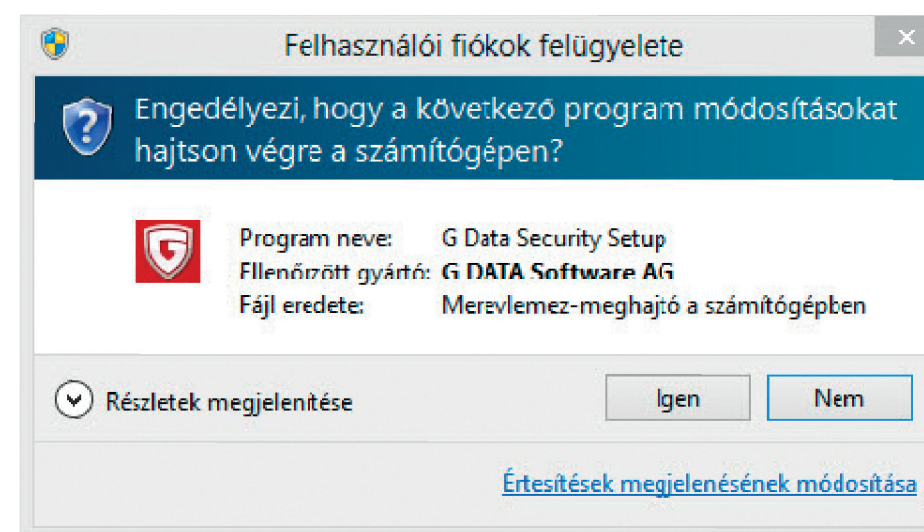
Felhasználói fiókok felügyelete

Engedélyezi, hogy a következő program módosításokat hajtson végre a számítógépen?

Program neve: G Data Security Setup
Ellenőrzött gyártó: G DATA Software AG
Fájl eredete: Merevlemez-meghajtó a számítógépben

Részletek megjelenítése

Igen

Nem

Értesítések megjelenésének módosítása